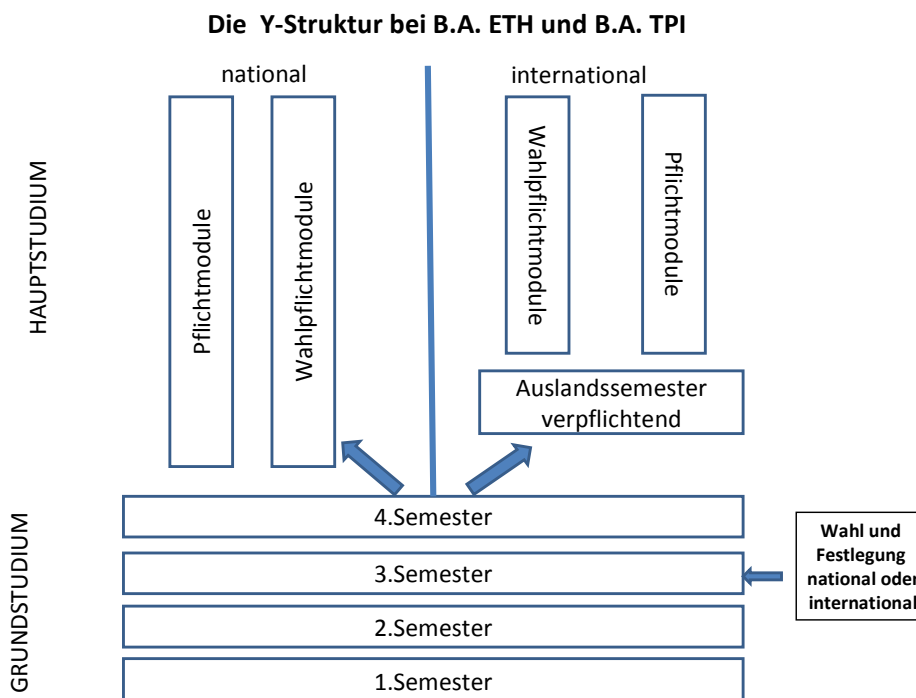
Die Y-Struktur bei B.A. ETH und B.A. TPI

HAUPTSTUDIUM

national

Pflichtmodule

Wahlpflichtmodule

international

Wahlpflichtmodule

Pflichtmodule

Auslandssemester verpflichtend

GRUNDSTUDIUM

4.Semester

3.Semester

2.Semester

1.Semester

Wahl und Festlegung national oder international